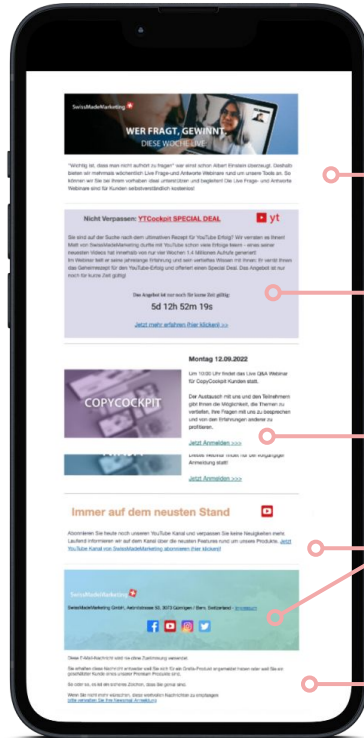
SwissMadeMarketing

WER FRAGT, GEWINNT
DIESE WOCHE LIVE

"Wichtig ist, dass man nicht aufhört zu fragen" wir wusste schon Albert Einstein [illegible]. Deshalb bieten wir mehrmals wöchentlich Live Frage-und-Antworte Webinare rund um unsere Tools an. So können wir Sie bei Ihrem Vorhaben ideal unterstützen und begleiten! Die Live Frage- und Antworte Webinare sind für Kunden selbstverständlich kostenlos!

Nicht Verpassen: YTCockpit SPECIAL DEAL

yt

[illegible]

Das Angebot ist nur noch für kurze Zeit gültig:

5d 12h 52m 19s

Jetzt mehr erfahren (hier klicken) >>>

COPYCOCKPIT

Montag 12.09.2022

Um 10:00 Uhr findet das Live Q&A Webinar für CopyCockpit Kunden statt.

Der Austausch mit uns und den Teilnehmern gibt Ihnen die Möglichkeit, die Themen zu vertiefen, Ihre Fragen mit uns zu besprechen und von den Erfahrungen anderer zu profitieren.

Jetzt Anmelden >>>

Dieses Webinar findet für die fortgeschrittenen Anmeldung statt!

Jetzt Anmelden >>>

Immer auf dem neusten Stand

Abonnieren Sie heute noch unseren YouTube Kanal und verpassen Sie keine Neuigkeiten mehr. Laufend informieren wir auf dem Kanal über die neusten Features rund um unsere Produkte. Jetzt YouTube Kanal von SwissMadeMarketing abonnieren (hier klicken)

SwissMadeMarketing

SwissMadeMarketing GmbH, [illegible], 3073 Gümligen / Bern, Switzerland | Impressum

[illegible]

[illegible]

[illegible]